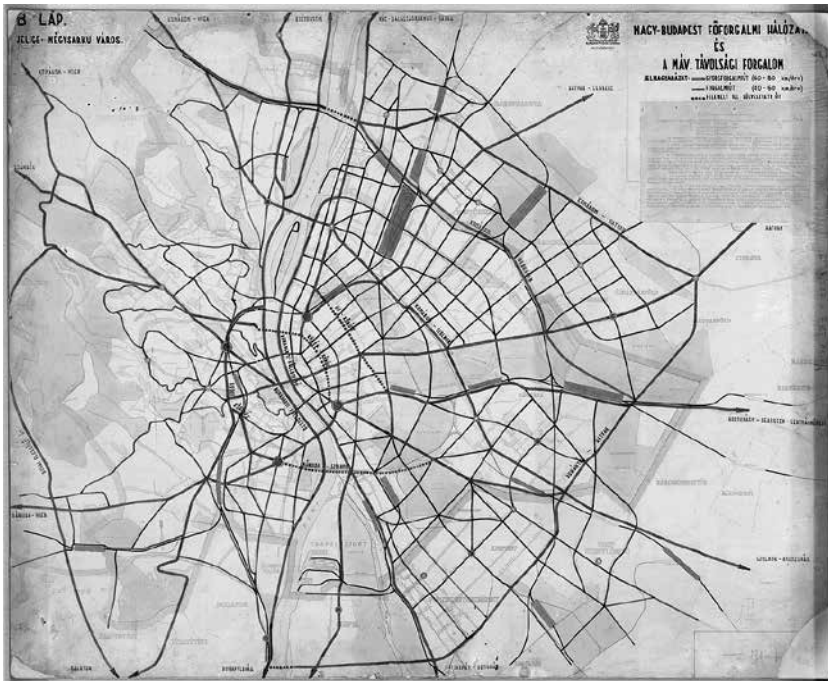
B LAP.
JELIGE: MÉGIS ARUKY VÁROS.

NAGY-BUDAPEST FŐFORGALMI HÁLÓZATA
ÉS
A MÁV TÁVOLSÁGI FORGALOM

JELMAGYARÁZAT: GYORSFORGALMI ÚT (60-80 km/óra)
FŐ ÚTVONAL (40-60 km/óra)
FELSZÍNI ÉS GYORSVASÚTI ÚT

ESZTERGOM - BÉCS
VÁC - BALASSAGYARMAT - SZOB
HATVAN - LOSONC
GÖDÖLLŐ - HATVAN
SZOLNOK - SZEGED - CEGLÉD
LAJOSMIZSE - KECSKEMÉT
PILISVÖRÖSVÁR - BÉCS
BALATON
SZÉKESFEHÉRVÁR
BUDAÖRS - BÉCS
RÁKOS
CSEPEL SPORT
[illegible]